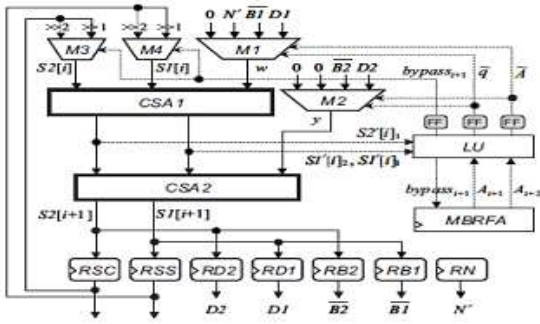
>>2 >>1 >>2 >>1 0 $N'$ $\overline{B1}$ $D1$

M3 M4 M1

$S2[i]$ $S1[i]$ $w$

0 0 $\overline{B2}$ $D2$

$bypass_{i+1}$ $\overline{q}$ $\overline{A}$

CSA1

M2

$y$

FF FF FF

$S2'[i]_1$

LU

$S1'[i]_2, S1'[i]_1$

CSA2

$bypass_{i+1}$ $A_{i+1}$ $A_{i+1}$

$S2[i+1]$ $S1[i+1]$

MBRFA

RSC RSS RD2 RD1 RB2 RB1 RN

$D2$ $D1$ $\overline{B2}$ $\overline{B1}$ $N'$